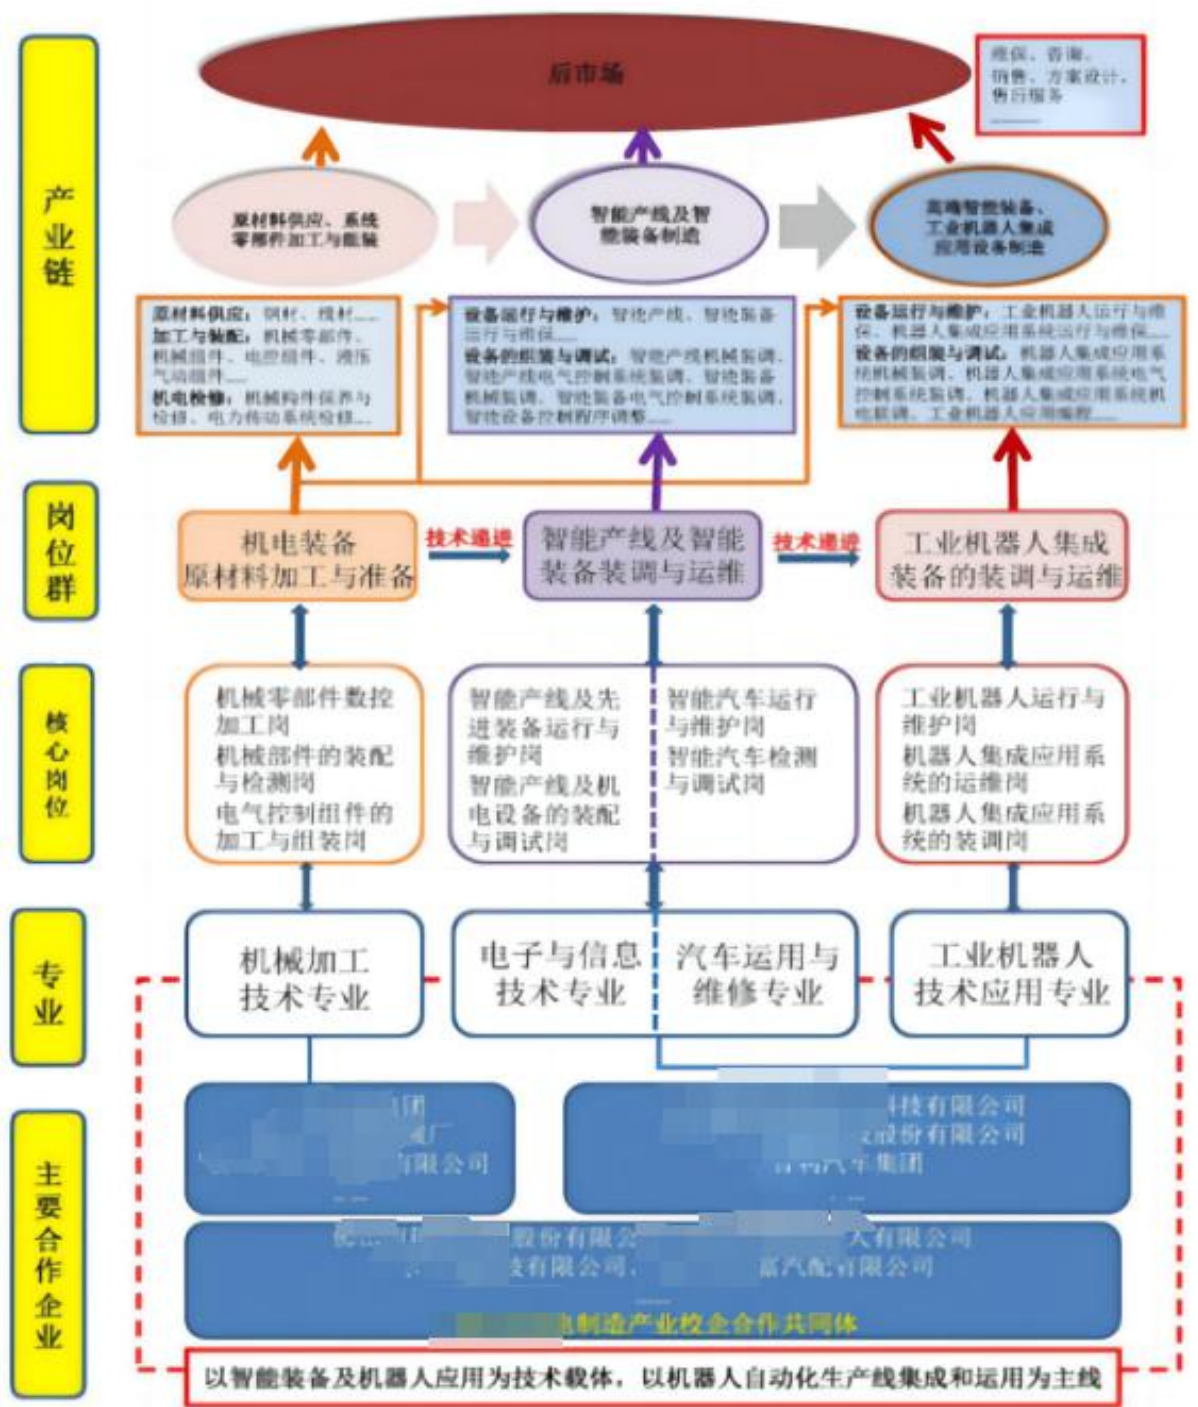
产业链

后市场

维保、咨询、销售、方案设计、售后服务
……

原材料供应、系统零部件加工与组装

智能产线及智能装备制造

高端智能装备、工业机器人集成应用设备制造

原材料供应：钢材、线材……
加工与装配：机械零部件、机械组件、电控组件、液压气动组件……
机电检修：机械构件保养与检修、电力传动系统检修……

设备运行与维护：智能产线、智能装备运行与维保……
设备的组装与调试：智能产线机械装调、智能产线电气控制系统装调、智能装备机械装调、智能装备电气控制系统装调、智能设备控制程序调整……

设备运行与维护：工业机器人运行与维保、机器人集成应用系统运行与维保……
设备的组装与调试：机器人集成应用系统机械装调、机器人集成应用系统电气控制系统装调、机器人集成应用系统机电联调、工业机器人应用编程……

岗位群

机电装备原材料加工与准备

技术递进

智能产线及智能装备装调与运维

技术递进

工业机器人集成装备的装调与运维

核心岗位

机械零部件数控加工岗
机械部件的装配与检测岗
电气控制组件的加工与组装岗

智能产线及先进装备运行与维护岗
智能产线及机电设备的装配与调试岗

智能汽车运行与维护岗
智能汽车检测与调试岗

工业机器人运行与维护岗
机器人集成应用系统的运维岗
机器人集成应用系统的装调岗

专业

机械加工技术专业

电子与信息技术专业

汽车运用与维修专业

工业机器人技术应用专业

主要合作企业

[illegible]团
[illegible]厂
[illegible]有限公司

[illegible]科技有限公司
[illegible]股份有限公司
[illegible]汽车集团

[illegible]股份有限公司 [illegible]人有限公司
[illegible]技有限公司、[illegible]汽配有限公司

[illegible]制造产业校企合作共同体

以智能装备及机器人应用为技术载体，以机器人自动化生产线集成和运用为主线